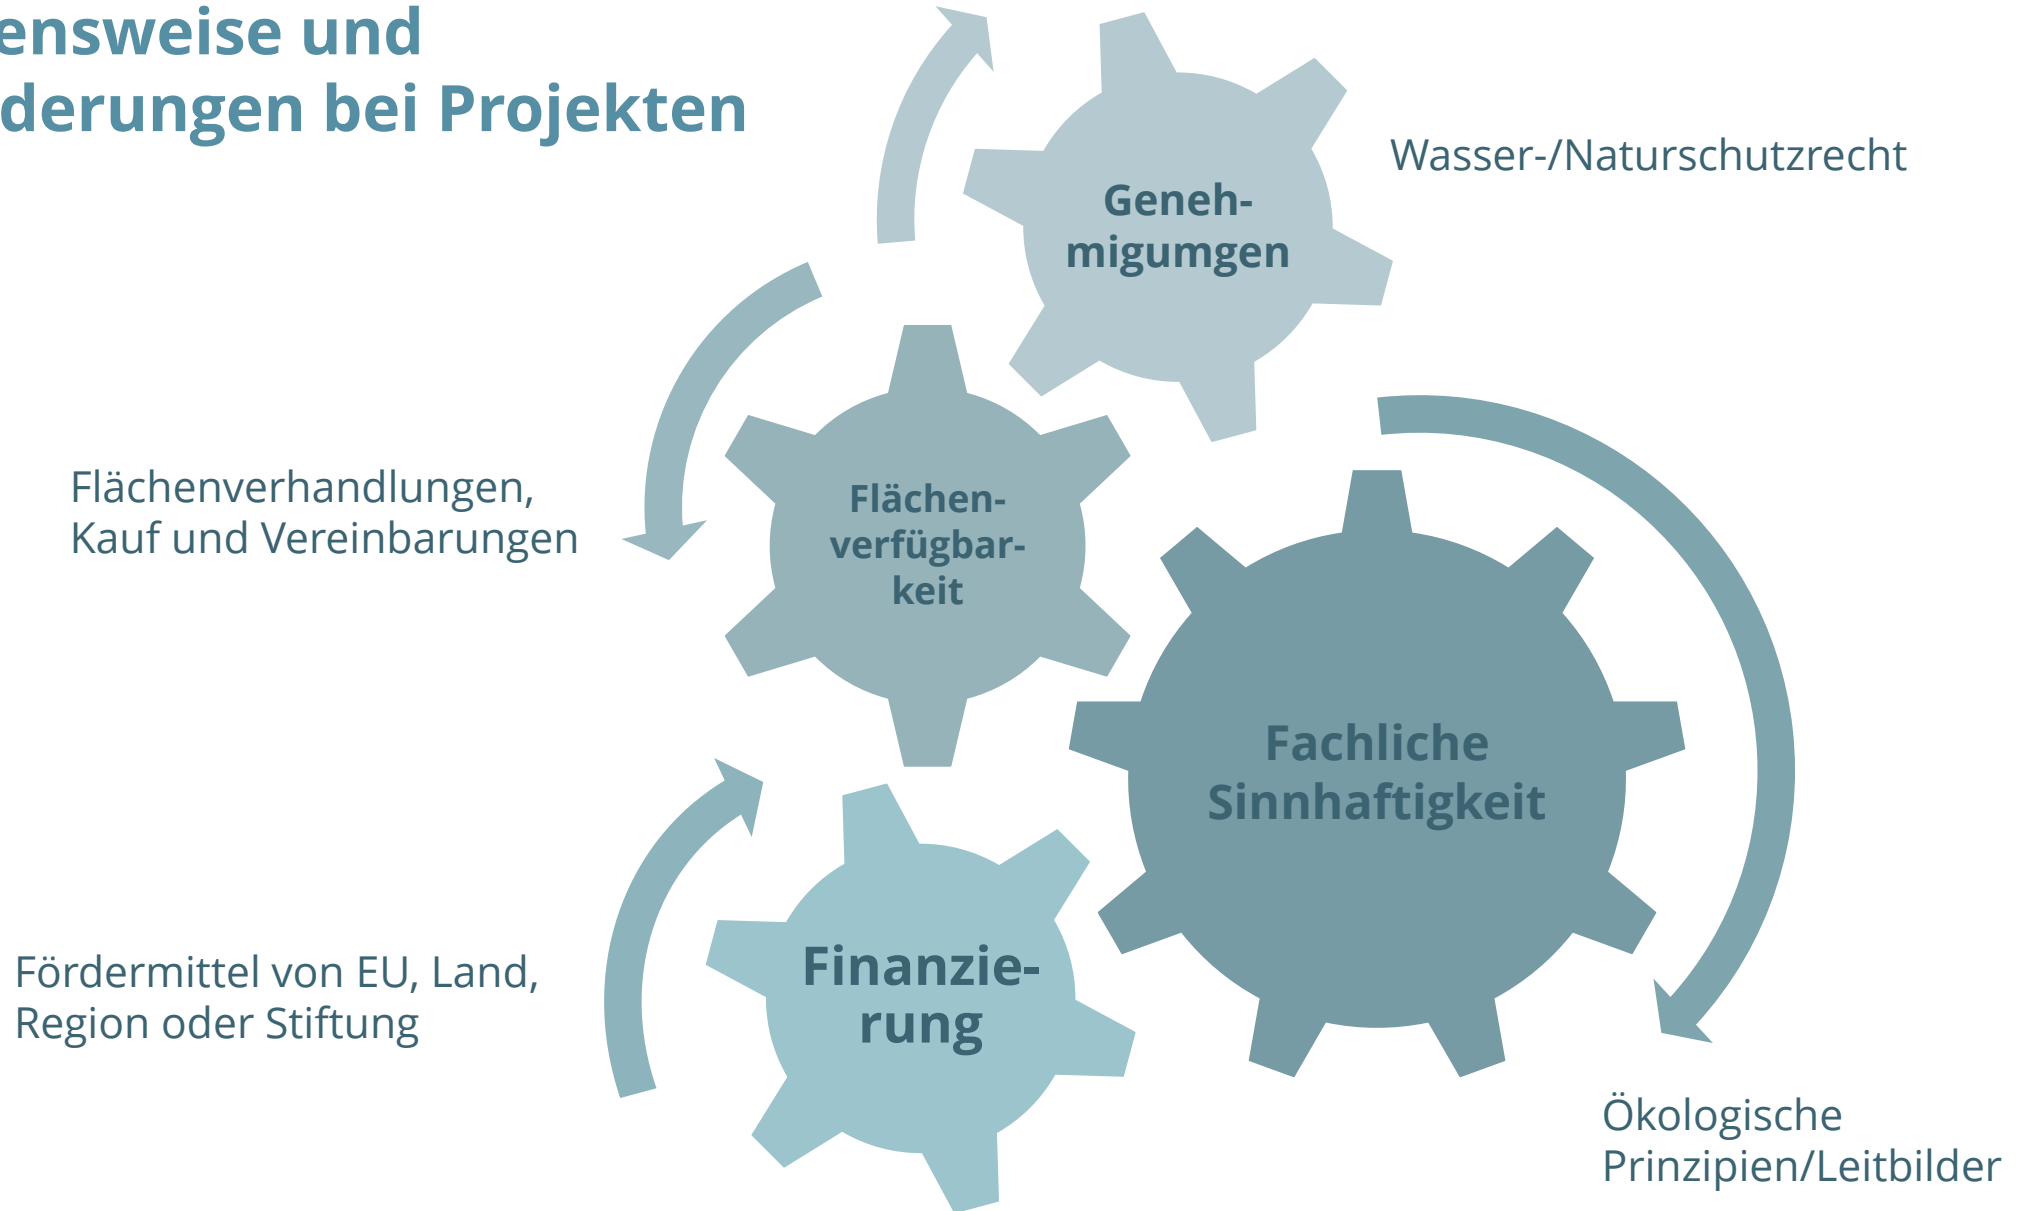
ensweise und
derungen bei Projekten

Geneh-
migumgen

Wasser-/Naturschutzrecht

Flächenverhandlungen, Kauf und Vereinbarungen

Flächen-
verfügbar-
keit

Fachliche Sinnhaftigkeit

Fördermittel von EU, Land, Region oder Stiftung

Finanzie-
rung

Ökologische Prinzipien/Leitbilder